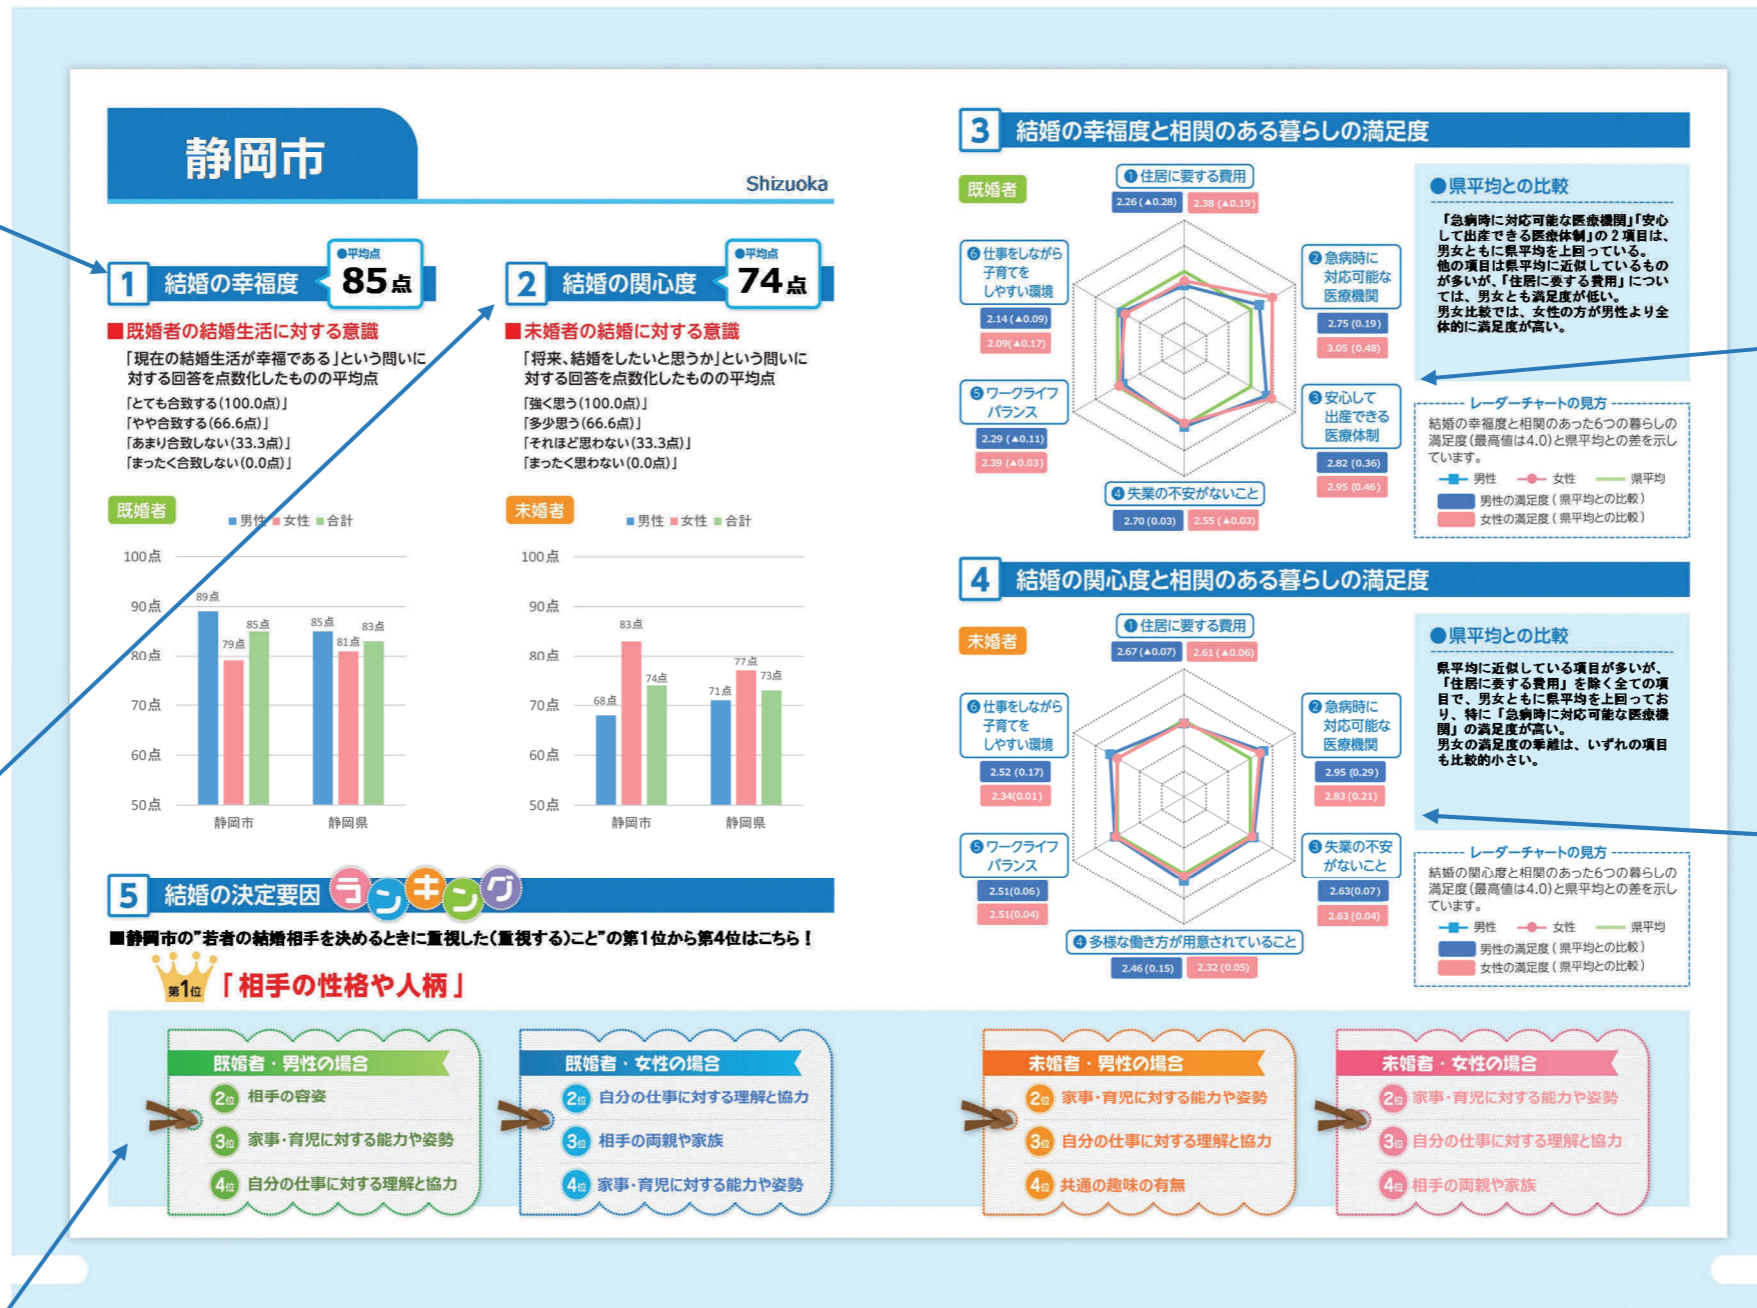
静岡市

Shizuoka

1 結婚の幸福度 ●平均点 85点

■既婚者の結婚生活に対する意識

「現在の結婚生活が幸福である」という問いに対する回答を点数化したものの平均点

「とても合致する(100.0点)」
「やや合致する(66.6点)」
「あまり合致しない(33.3点)」
「まったく合致しない(0.0点)」

既婚者

■男性 ■女性 ■合計

100点
90点
80点
70点
60点
50点

89点 79点 85点 85点 81点 83点

静岡市 静岡県

2 結婚の関心度 ●平均点 74点

■未婚者の結婚に対する意識

「将来、結婚をしたいと思うか」という問いに対する回答を点数化したものの平均点

「強く思う(100.0点)」
「多少思う(66.6点)」
「それほど思わない(33.3点)」
「まったく思わない(0.0点)」

未婚者

■男性 ■女性 ■合計

100点
90点
80点
70点
60点
50点

68点 83点 74点 71点 77点 73点

静岡市 静岡県

3 結婚の幸福度と相関のある暮らしの満足度

既婚者

❶住居に要する費用
2.26 (▲0.28) 2.38 (▲0.19)

❷急病時に対応可能な医療機関
2.75 (0.19) 3.05 (0.48)

❸安心して出産できる医療体制
2.82 (0.36) 2.95 (0.46)

❹失業の不安がないこと
2.70 (0.03) 2.55 (▲0.03)

❺ワークライフバランス
2.29 (▲0.11) 2.39 (▲0.03)

❻仕事をしながら子育てをしやすい環境
2.14 (▲0.09) 2.09(▲0.17)

●県平均との比較

「急病時に対応可能な医療機関」「安心して出産できる医療体制」の2項目は、男女ともに県平均を上回っている。他の項目は県平均に近似しているものが多いが、「住居に要する費用」については、男女とも満足度が低い。男女比較では、女性の方が男性より全体的に満足度が高い。

レーダーチャートの見方

結婚の幸福度と相関のあった6つの暮らしの満足度(最高値は4.0)と県平均との差を示しています。

男性 女性 県平均
男性の満足度(県平均との比較)
女性の満足度(県平均との比較)

4 結婚の関心度と相関のある暮らしの満足度

未婚者

❶住居に要する費用
2.67 (▲0.07) 2.61 (▲0.06)

❷急病時に対応可能な医療機関
2.95 (0.29) 2.83 (0.21)

❸失業の不安がないこと
2.63(0.07) 2.63 (0.04)

❹多様な働き方が用意されていること
2.46 (0.15) 2.32 (0.05)

❺ワークライフバランス
2.51(0.06) 2.51(0.04)

❻仕事をしながら子育てをしやすい環境
2.52 (0.17) 2.34(0.01)

●県平均との比較

県平均に近似している項目が多いが、「住居に要する費用」を除く全ての項目で、男女ともに県平均を上回っており、特に「急病時に対応可能な医療機関」の満足度が高い。男女の満足度の乖離は、いずれの項目も比較的小さい。

レーダーチャートの見方

結婚の関心度と相関のあった6つの暮らしの満足度(最高値は4.0)と県平均との差を示しています。

男性 女性 県平均
男性の満足度(県平均との比較)
女性の満足度(県平均との比較)

5 結婚の決定要因 ランキング

■静岡市の"若者の結婚相手を決めるときに重視した(重視する)こと"の第1位から第4位はこちら!

第1位 「相手の性格や人柄」

既婚者・男性の場合
2位 相手の容姿
3位 家事・育児に対する能力や姿勢
4位 自分の仕事に対する理解と協力

既婚者・女性の場合
2位 自分の仕事に対する理解と協力
3位 相手の両親や家族
4位 家事・育児に対する能力や姿勢

未婚者・男性の場合
2位 家事・育児に対する能力や姿勢
3位 自分の仕事に対する理解と協力
4位 共通の趣味の有無

未婚者・女性の場合
2位 家事・育児に対する能力や姿勢
3位 自分の仕事に対する理解と協力
4位 相手の両親や家族